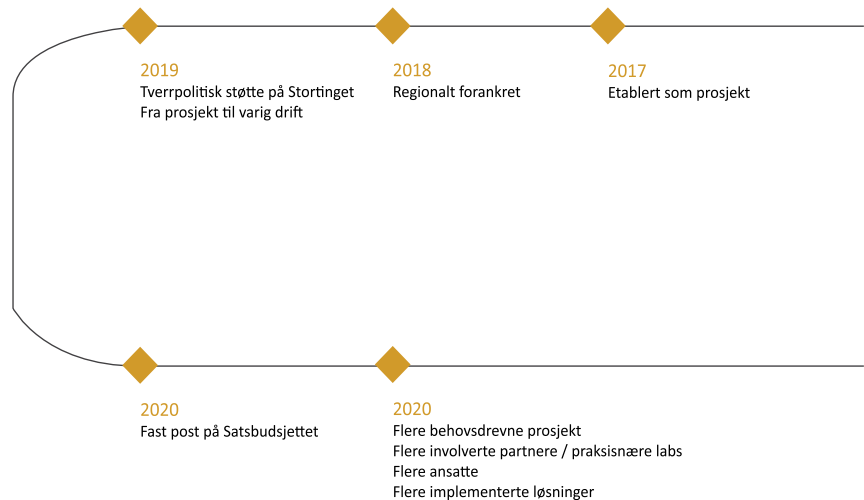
2019
Tverrpolitisk støtte på Stortinget
Fra prosjekt til varig drift

2018
Regionalt forankret

2017
Etablert som prosjekt

2020
Fast post på Satsbudsjettet

2020
Flere behovsdrevne prosjekt
Flere involverte partnere / praksisnære labs
Flere ansatte
Flere implementerte løsninger